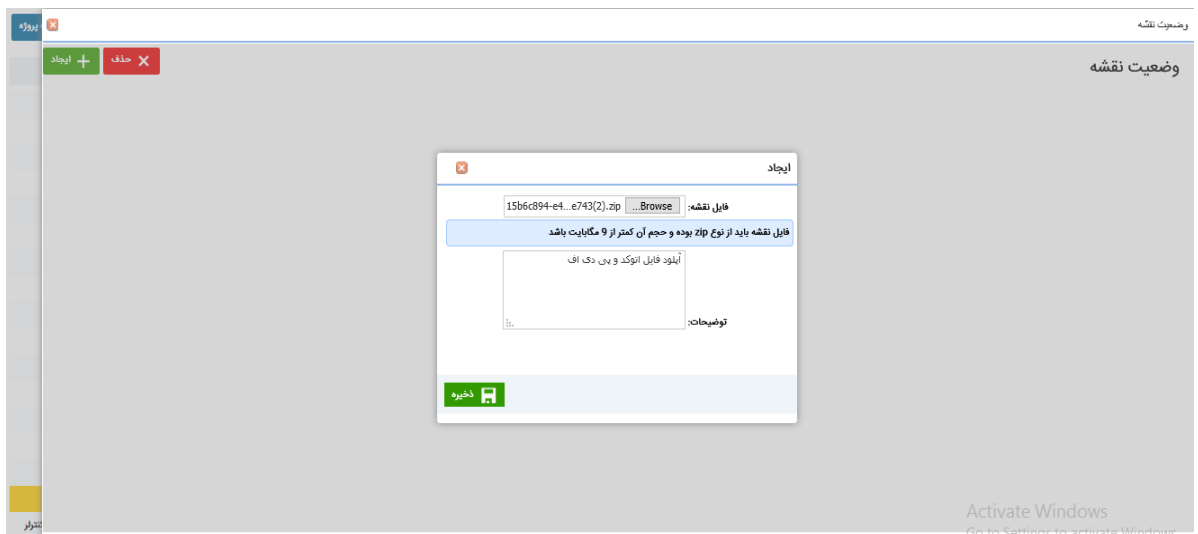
پروژه

وضعیت نقشه

حذف
ایجاد

وضعیت نقشه

ایجاد

فایل نقشه:
Browse... 15b6c894-e4...e743(2).zip

فایل نقشه باید از نوع zip بوده و حجم آن کمتر از 9 مگابایت باشد

توضیحات:
آپلود فایل اتوکد و پی دی اف

ذخیره

کنترلر

Activate Windows
Go to Settings to activate Windows